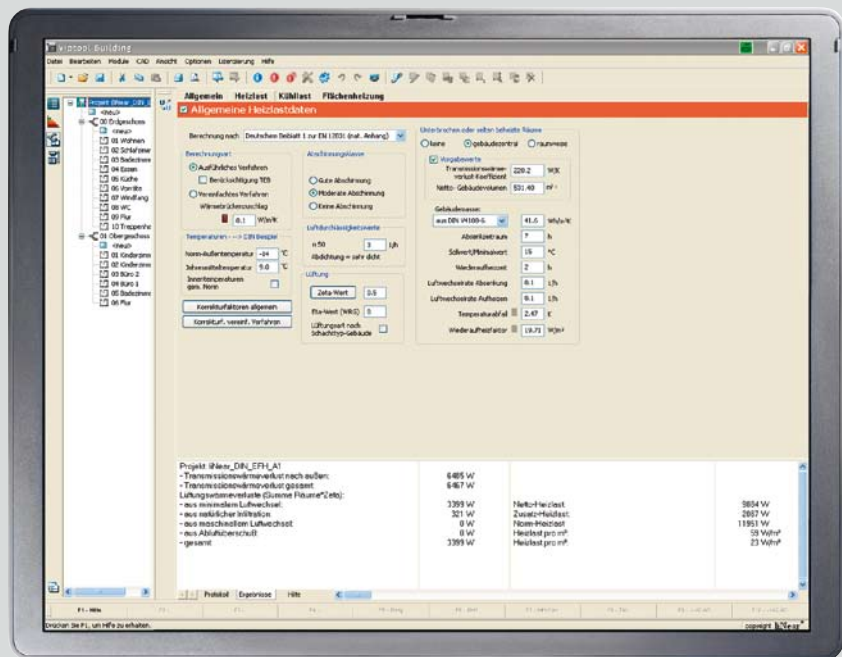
Vitotool Building

Datei Bearbeiten Module CAD Ansicht Optionen Lizenzierung Hilfe

Projekt Ihlear_DIN_E
<neu>
00 Erdgeschoss
<neu>
01 Wohnen
02 Schlafzimmer
03 Badezimmer
04 Essen
05 Küche
06 Vorräte
07 Windfang
08 WC
09 Flur
10 Treppenhaus
01 Obergeschoss
<neu>
01 Kinderzimmer
02 Kinderzimmer
03 Büro 2
04 Büro 1
05 Badezimmer
06 Flur

Allgemein Heizlast Kühllast Flächenheizung

Allgemeine Heizlastdaten

Berechnung nach Deutschem Beiblatt 1 zur EN 12831 (nat. Anhang)

Berechnungsart
Ausführliches Verfahren
Berücksichtigung TEB
Vereinfachtes Verfahren
Wärmebrückenzuschlag
0.1 W/m²K

Temperaturen --> DIN Beispiel
Norm-Außentemperatur -14 °C
Jahresmitteltemperatur 9.0 °C
Innentemperaturen gem. Norm

Korrekturfaktoren allgemein
Korrekturf. vereinf. Verfahren

Abschirmungsklasse
Gute Abschirmung
Moderate Abschirmung
Keine Abschirmung

Luftdurchlässigkeitswerte
n 50 3 1/h
Abdichtung = sehr dicht

Lüftung
Zeta-Wert 0.5
Eta-Wert (WRG) 0
Lüftungsart nach Schachttyp-Gebäude

Unterbrochen oder selten beheizte Räume
keine gebäudezentral raumweise
Vorgabewerte
Transmissionswärmeverlust-Koeffizient 228.2 W/K
Netto- Gebäudevolumen 531.40 m³

Gebäudemasse:
aus DIN V4108-6 41.6 Wh/m³K
Absenkzeitraum 7 h
Sollwert/Minimalwert 15 °C
Wiederaufheizzeit 2 h
Luftwechselrate Absenkung 0.1 1/h
Luftwechselrate Aufheizen 0.1 1/h
Temperaturabfall 2.47 K
Wiederaufheizfaktor 19.71 W/m²

Projekt: Ihlear_DIN_EFH_A1
- Transmissionswärmeverlust nach außen: 6485 W
- Transmissionswärmeverlust gesamt: 6467 W
Lüftungswärmeverluste (Summe Räume*Zeta):
- aus minimalem Luftwechsel: 3399 W
- aus natürlicher Infiltration: 321 W
- aus maschinellem Luftwechsel: 0 W
- aus Abluftüberschuß: 0 W
- gesamt: 3399 W

Netto-Heizlast 9864 W
Zusatz-Heizlast 2087 W
Norm-Heizlast 11951 W
Heizlast pro m² 59 W/m²
Heizlast pro m³ 23 W/m³

Protokoll Expertise Hilfe

F1 - Hilfe

Drücken Sie F1, um Hilfe zu erhalten.

copyright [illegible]